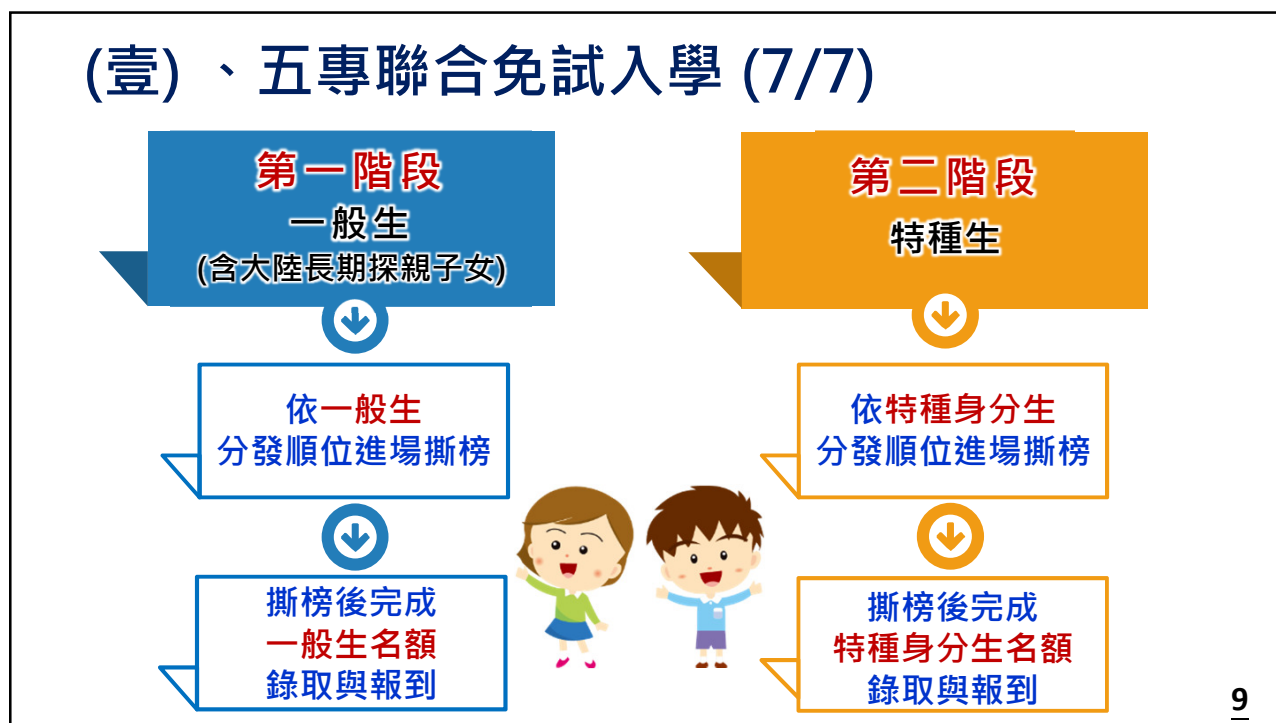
(壹)、五專聯合免試入學 (7/7)

第一階段
一般生
(含大陸長期探親子女)

依一般生
分發順位進場撕榜

撕榜後完成
一般生名額
錄取與報到

第二階段
特種生

依特種身分生
分發順位進場撕榜

撕榜後完成
特種身分生名額
錄取與報到

9